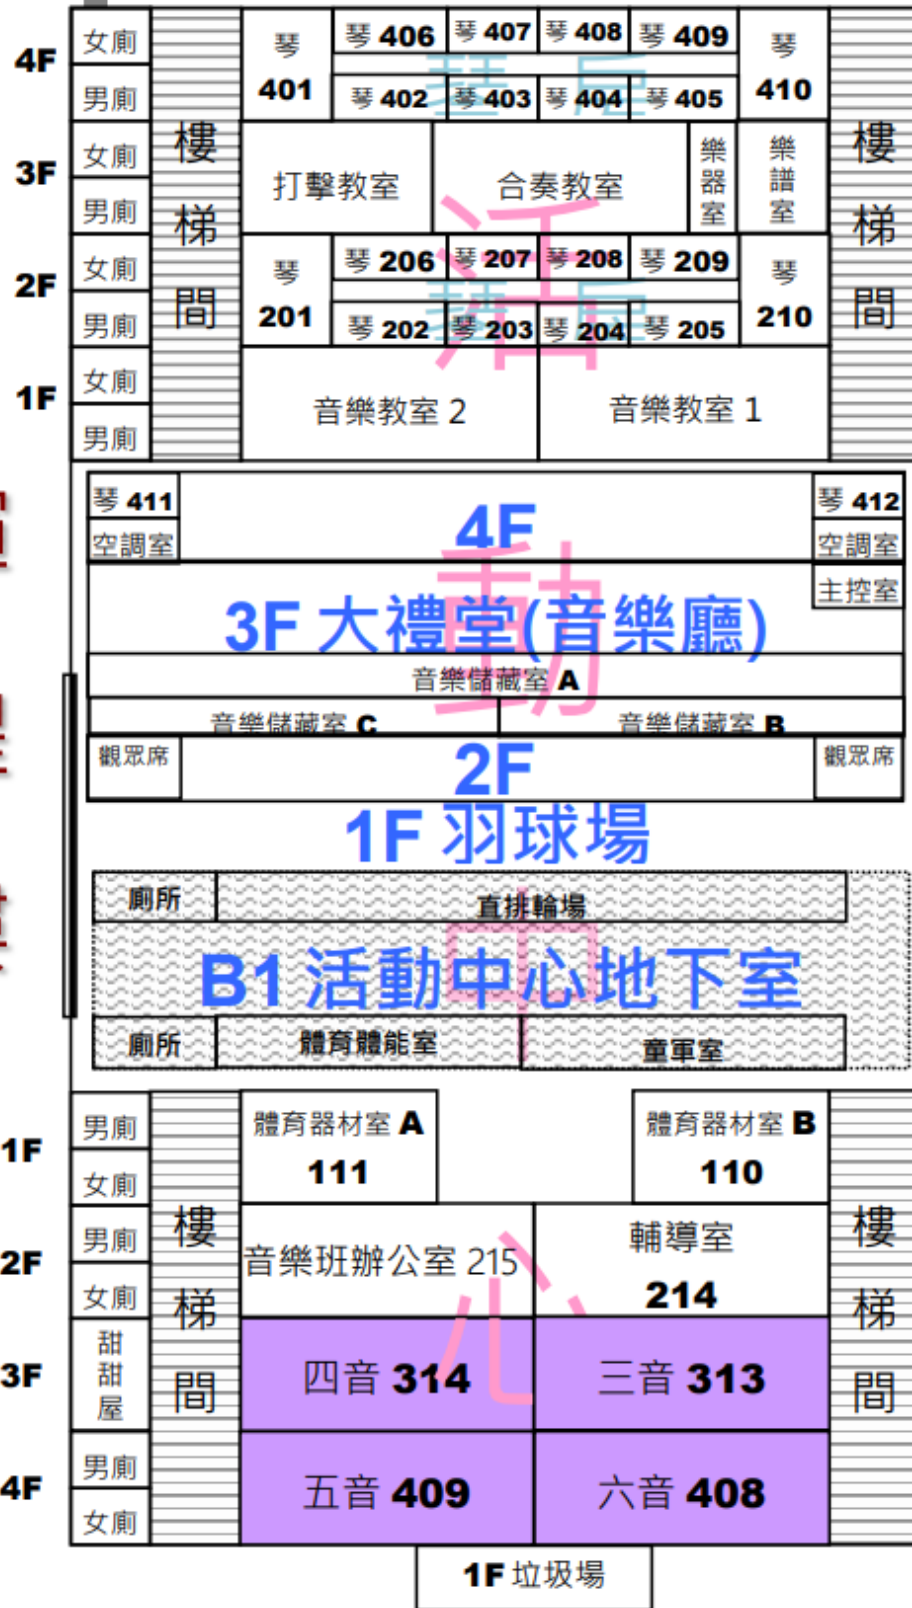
4F
女廁
男廁
琴 401
琴 406
琴 407
琴 408
琴 409
琴 402
琴 403
琴 404
琴 405
琴 410
琴房

3F
女廁
男廁
樓梯間
打擊教室
合奏教室
樂器室
樂譜室
樓梯間

2F
女廁
男廁
琴 201
琴 206
琴 207
琴 208
琴 209
琴 202
琴 203
琴 204
琴 205
琴 210
琴房

1F
女廁
男廁
音樂教室 2
音樂教室 1

活動中心

琴 411
空調室
4F
琴 412
空調室
主控室
3F 大禮堂(音樂廳)
音樂儲藏室 A
音樂儲藏室 C
音樂儲藏室 B
觀眾席
2F
觀眾席
1F 羽球場
廁所
直排輪場
B1 活動中心地下室
廁所
體育體能室
童軍室

1F
男廁
女廁
體育器材室 A 111
體育器材室 B 110
2F
男廁
女廁
樓梯間
音樂班辦公室 215
輔導室 214
樓梯間
3F
甜甜屋
四音 314
三音 313
4F
男廁
女廁
五音 409
六音 408
1F 垃圾場